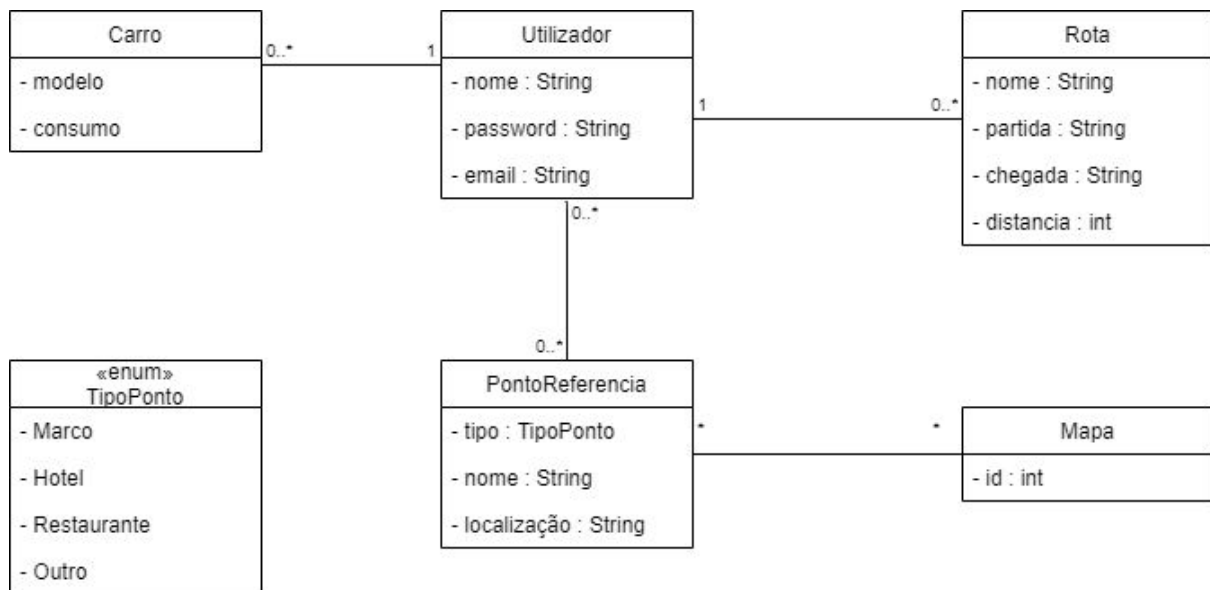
Carro
- modelo
- consumo

0..*

1

Utilizador
- nome : String
- password : String
- email : String

1

0..*

Rota
- nome : String
- partida : String
- chegada : String
- distancia : int

0..*

0..*

«enum»
TipoPonto
- Marco
- Hotel
- Restaurante
- Outro

PontoReferencia
- tipo : TipoPonto
- nome : String
- localização : String

*

*

Mapa
- id : int